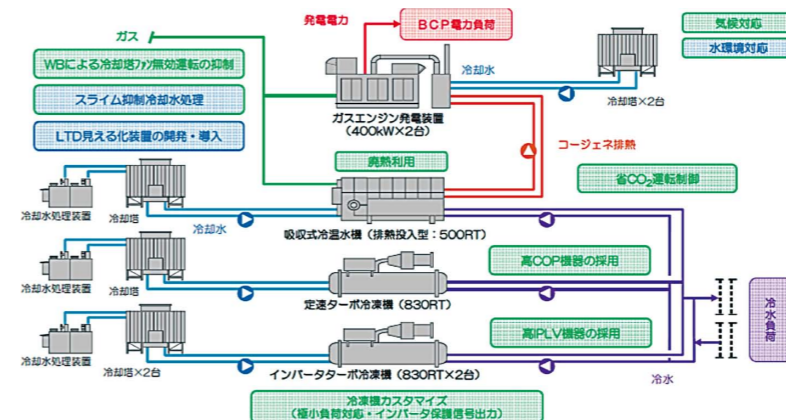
ガス

発電電力

BCP電力負荷

気候対応

水環境対応

WBによる冷却塔ファン無効運転の抑制

スライム抑制冷却水処理

LTD見える化装置の開発・導入

冷却水

冷却塔×2台

ガスエンジン発電装置
（400kW×2台）

コージェネ排熱

廃熱利用

省$CO_2$運転制御

冷却水処理装置

冷却塔

冷却水

吸収式冷温水機（排熱投入型：500RT）

冷却水処理装置

冷却塔

高COP機器の採用

定速ターボ冷凍機（830RT）

冷水負荷

冷却水処理装置

冷却塔×2台

高IPLV機器の採用

インバータターボ冷凍機（830RT×2台）

冷水

冷凍機カスタマイズ
（極小負荷対応・インバータ保護信号出力）